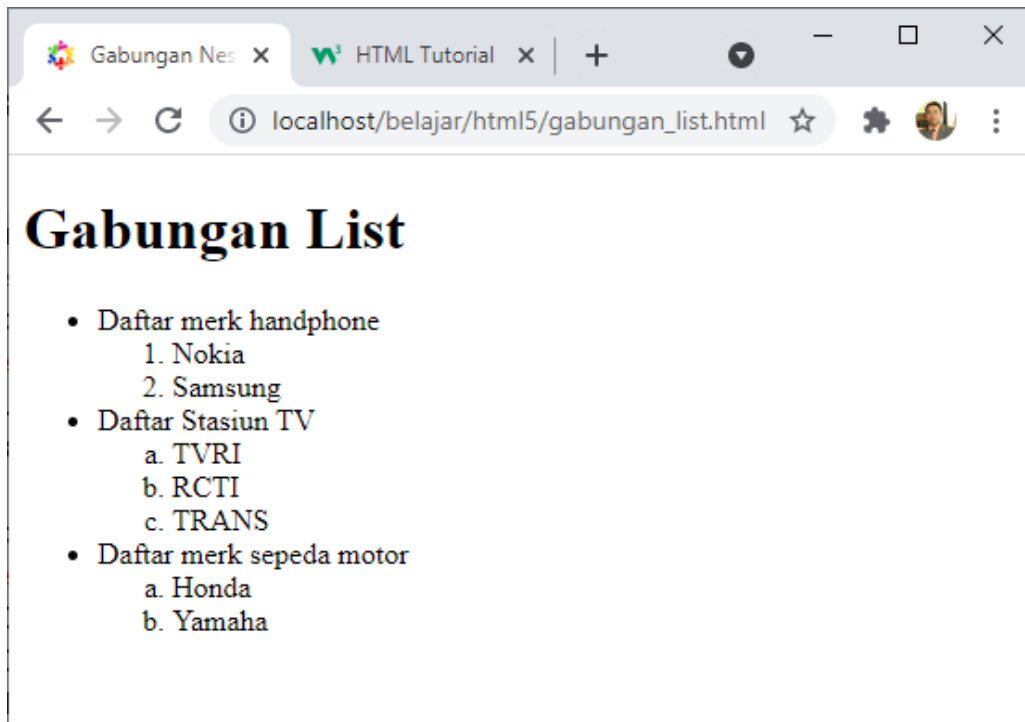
Gabungan Nes ×
HTML Tutorial ×
+

localhost/belajar/html5/gabungan_list.html

# Gabungan List

- Daftar merk handphone
  1. Nokia
  2. Samsung
- Daftar Stasiun TV
  a. TVRI
  b. RCTI
  c. TRANS
- Daftar merk sepeda motor
  a. Honda
  b. Yamaha